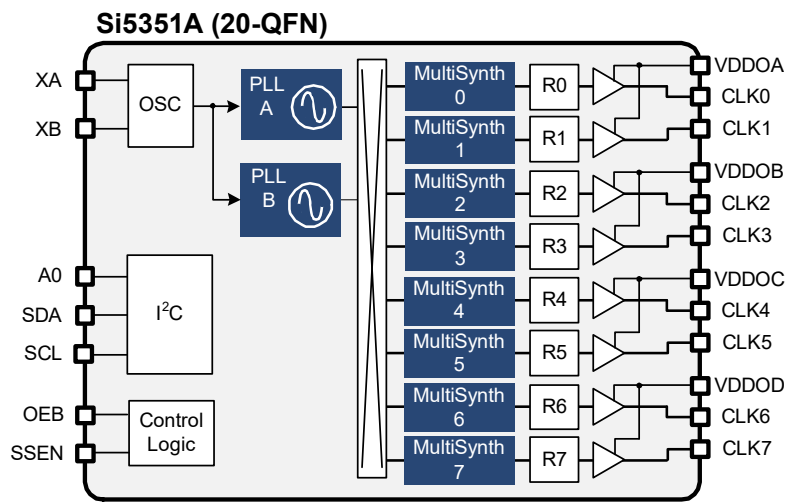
Si5351A (20-QFN)

XA
XB
OSC
PLL A
PLL B
MultiSynth 0
MultiSynth 1
MultiSynth 2
MultiSynth 3
MultiSynth 4
MultiSynth 5
MultiSynth 6
MultiSynth 7
R0
R1
R2
R3
R4
R5
R6
R7
VDDOA
CLK0
CLK1
VDDOB
CLK2
CLK3
VDDOC
CLK4
CLK5
VDDOD
CLK6
CLK7
A0
SDA
SCL
$I^2C$
OEB
SSEN
Control Logic